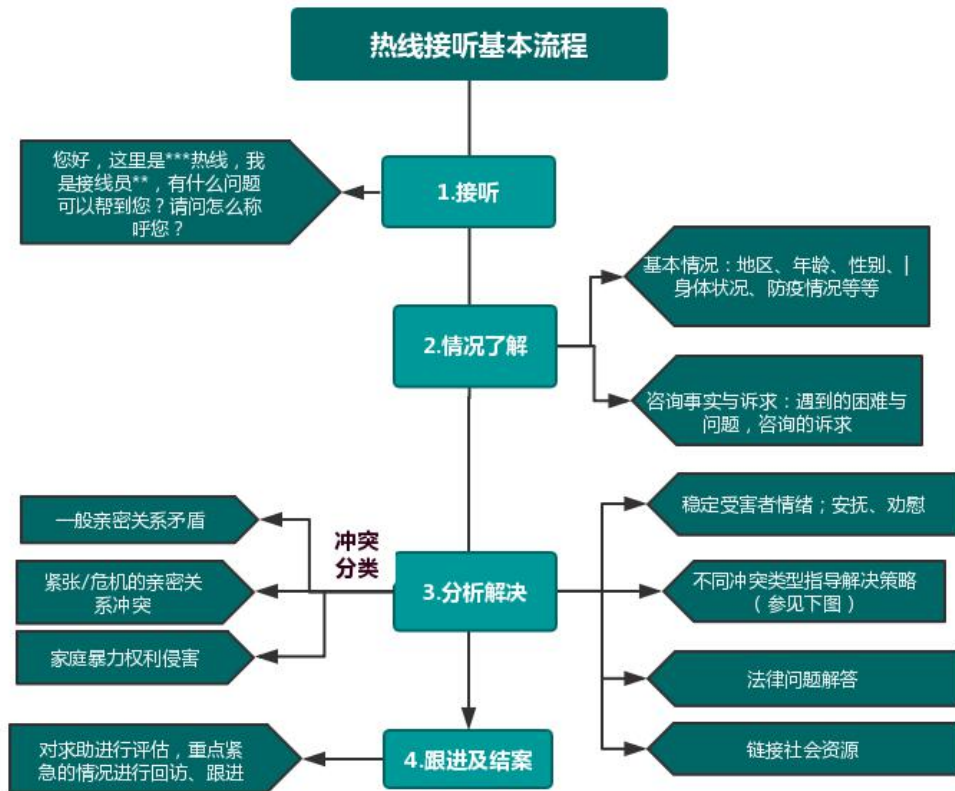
热线接听基本流程

您好，这里是***热线，我是接线员**，有什么问题可以帮到您？请问怎么称呼您？

1.接听

基本情况：地区、年龄、性别、身体状况、防疫情况等等

2.情况了解

咨询事实与诉求：遇到的困难与问题，咨询的诉求

一般亲密关系矛盾

冲突分类

紧张/危机的亲密关系冲突

3.分析解决

家庭暴力权利侵害

稳定受害者情绪；安抚、劝慰

不同冲突类型指导解决策略（参见下图）

法律问题解答

链接社会资源

对求助进行评估，重点紧急的情况进行回访、跟进

4.跟进及结案